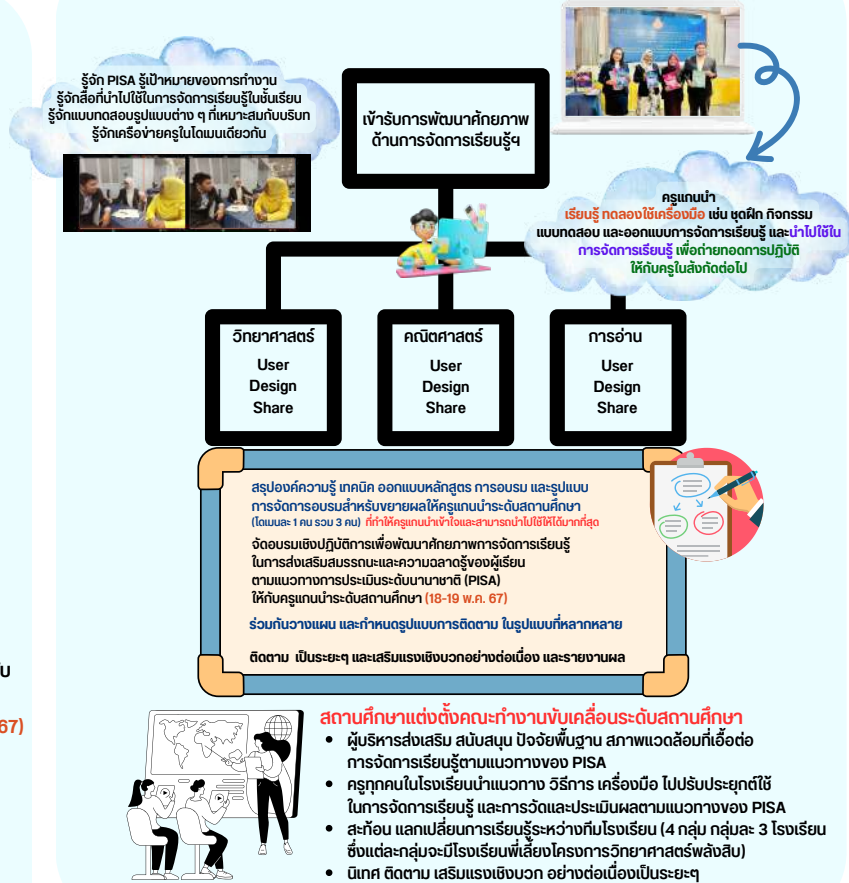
รู้จัก PISA รู้เป้าหมายของการทำงาน
รู้จักสื่อที่นำไปใช้ในการจัดการเรียนรู้ในชั้นเรียน
รู้จักแบบทดสอบรูปแบบต่าง ๆ ที่เหมาะสมกับบริบท
รู้จักเครือข่ายครูในโดเมนเดียวกัน

เข้ารับการพัฒนาศักยภาพ
ด้านการจัดการเรียนรู้ฯ

ครูแกนนำ
เรียนรู้ ทดลองใช้เครื่องมือ เช่น ชุดฝึก กิจกรรม แบบทดสอบ และออกแบบการจัดการเรียนรู้ และนำไปใช้ในการจัดการเรียนรู้ เพื่อถ่ายทอดการปฏิบัติให้กับครูในสังกัดต่อไป

วิทยาศาสตร์
User
Design
Share

คณิตศาสตร์
User
Design
Share

การอ่าน
User
Design
Share

สรุปองค์ความรู้ เทคนิค ออกแบบหลักสูตร การอบรม และรูปแบบการจัดการอบรมสำหรับขยายผลให้ครูแกนนำระดับสถานศึกษา
(โดเมนละ 1 คน รวม 3 คน) ที่ทำให้ครูแกนนำเข้าใจและสามารถนำไปใช้ได้มากที่สุด

จัดอบรมเชิงปฏิบัติการเพื่อพัฒนาศักยภาพการจัดการเรียนรู้ในการส่งเสริมสมรรถนะและความฉลาดรู้ของผู้เรียนตามแนวทางการประเมินระดับนานาชาติ (PISA) ให้กับครูแกนนำระดับสถานศึกษา (18-19 พ.ค. 67)

ร่วมกันวางแผน และกำหนดรูปแบบการติดตาม ในรูปแบบที่หลากหลาย

ติดตาม เป็นระยะๆ และเสริมแรงเชิงบวกอย่างต่อเนื่อง และรายงานผล

สถานศึกษาแต่งตั้งคณะทำงานขับเคลื่อนระดับสถานศึกษา
• ผู้บริหารส่งเสริม สนับสนุน ปัจจัยพื้นฐาน สภาพแวดล้อมที่เอื้อต่อการจัดการเรียนรู้ตามแนวทางของ PISA
• ครูทุกคนในโรงเรียนนำแนวทาง วิธีการ เครื่องมือ ไปปรับประยุกต์ใช้ในการจัดการเรียนรู้ และการวัดและประเมินผลตามแนวทางของ PISA
• สะท้อน แลกเปลี่ยนการเรียนรู้ระหว่างทีมโรงเรียน (4 กลุ่ม กลุ่มละ 3 โรงเรียน ซึ่งแต่ละกลุ่มจะมีโรงเรียนพี่เลี้ยงโครงการวิทยาศาสตร์พลังสิบ)
• นิเทศ ติดตาม เสริมแรงเชิงบวก อย่างต่อเนื่องเป็นระยะๆ

บ

67)